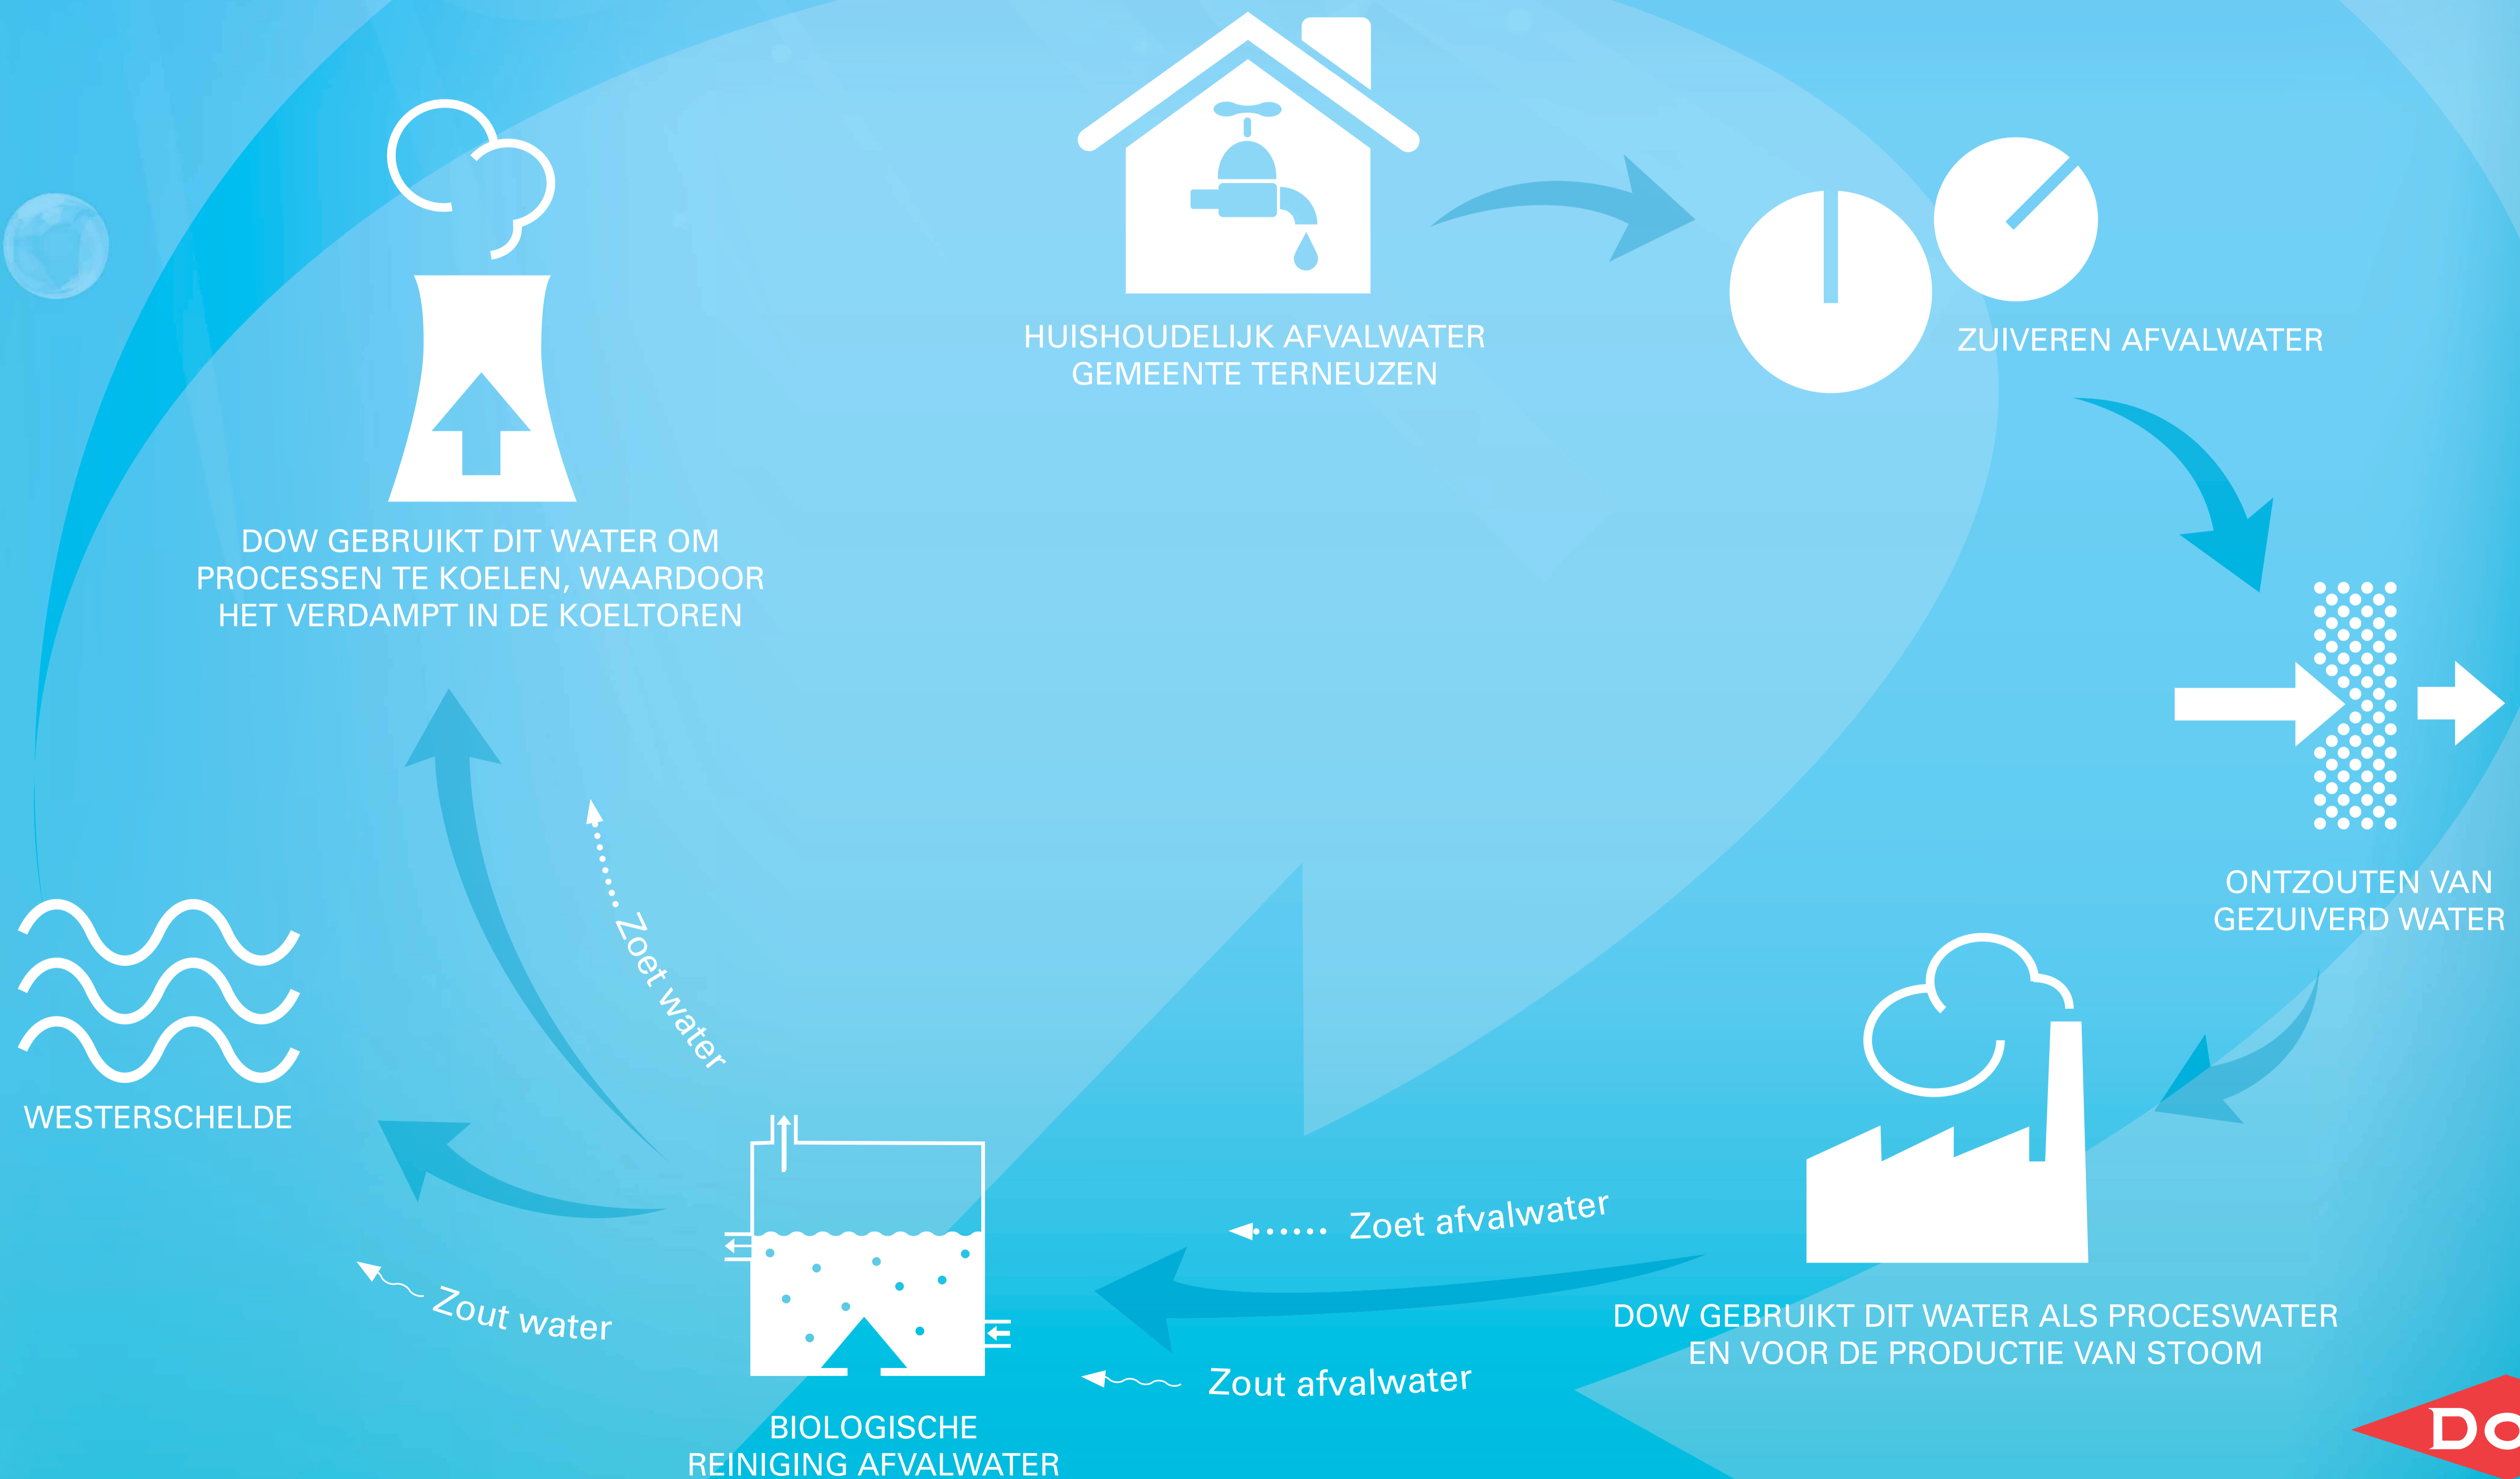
HUISHOUDELIJK AFVALWATER
GEMEENTE TERNEUZEN

ZUIVEREN AFVALWATER

ONTZOUTEN VAN
GEZUIVERD WATER

DOW GEBRUIKT DIT WATER ALS PROCESWATER
EN VOOR DE PRODUCTIE VAN STOOM

Zoet afvalwater

Zout afvalwater

BIOLOGISCHE
REINIGING AFVALWATER

Zout water

WESTERSCHELDE

Zoet water

DOW GEBRUIKT DIT WATER OM
PROCESSEN TE KOELEN, WAARDOOR
HET VERDAMPT IN DE KOELTOREN

DO